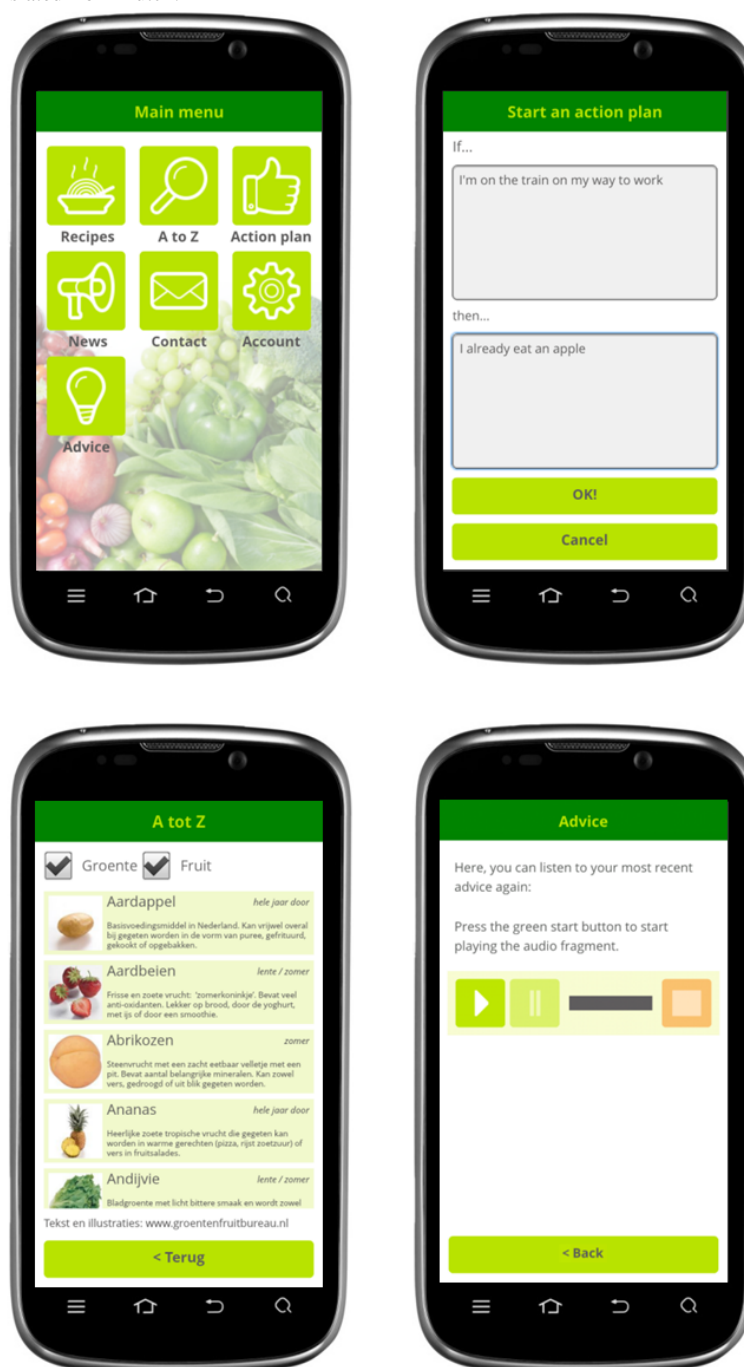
Main menu

Recipes
A to Z
Action plan
News
Contact
Account
Advice

Start an action plan

If...

I'm on the train on my way to work

then...

I already eat an apple

OK!

Cancel

A tot Z

Groente Fruit

Aardappel hele jaar door
Basisvoedingsmiddel in Nederland. Kan vrijwel overal bij gegeten worden in de vorm van puree, gefrituurd, gekookt of opgebakken.

Aardbeien lente / zomer
Frisse en zoete vrucht: 'zomerkoninkje'. Bevat veel anti-oxidanten. Lekker op brood, door de yoghurt, met ijs of door een smoothie.

Abrikozen zomer
Steenvrucht met een zacht eetbaar velletje met een pit. Bevat aantal belangrijke mineralen. Kan zowel vers, gedroogd of uit blik gegeten worden.

Ananas hele jaar door
Heerlijke zoete tropische vrucht die gegeten kan worden in warme gerechten (pizza, rijst zoetzuur) of vers in fruitsalades.

Andijvie lente / zomer
Bladgroente met licht bittere smaak en wordt zowel

Tekst en illustraties: www.groentenfruitbureau.nl

< Terug

Advice

Here, you can listen to your most recent advice again:

Press the green start button to start playing the audio fragment.

< Back